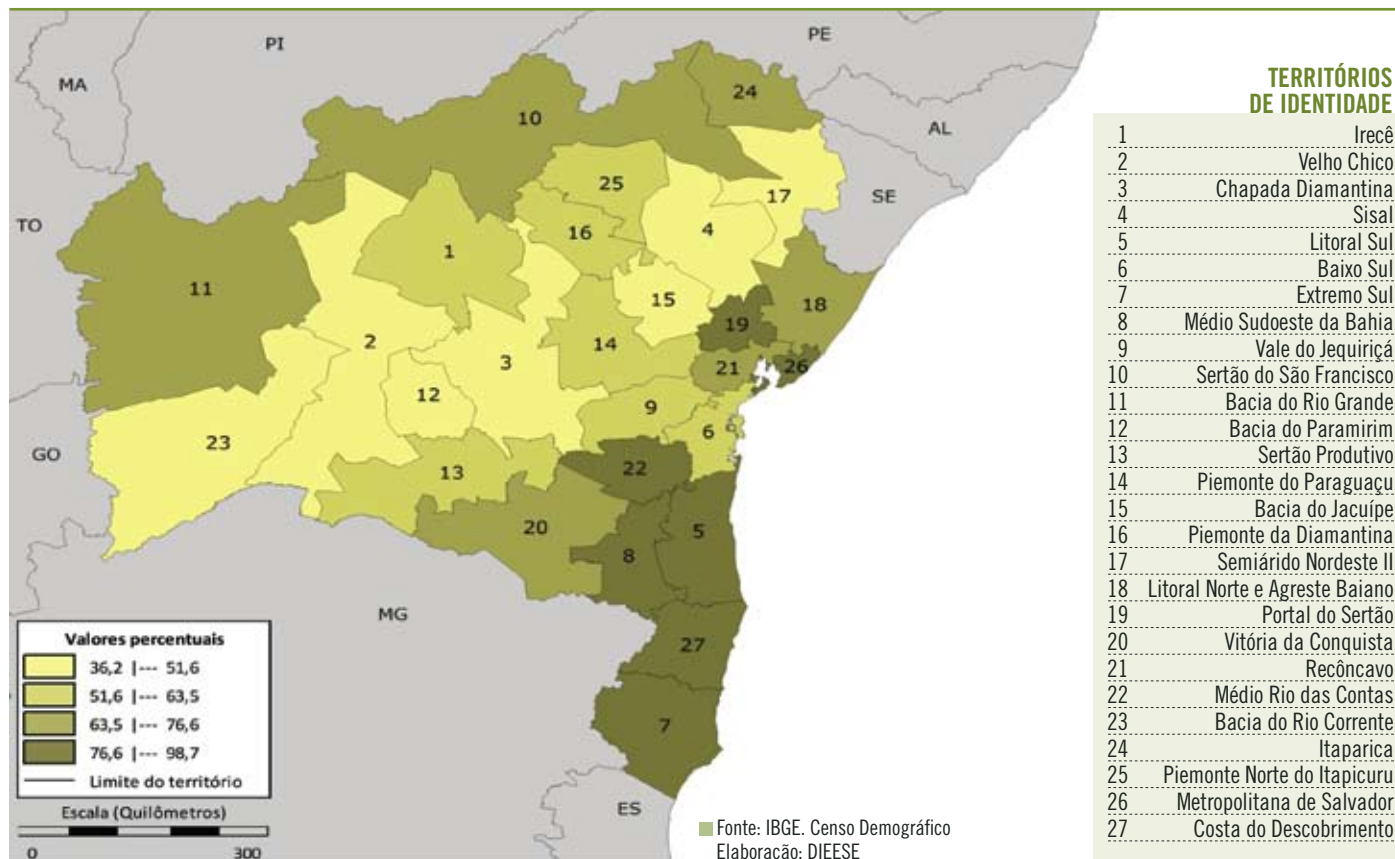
PI

PE

MA

AL

SE

TO

GO

MG

ES

10

24

25

17

1

16

4

11

15

18

19

2

3

14

21

26

12

9

6

23

22

13

20

5

8

27

7

Valores percentuais

36,2 |--- 51,6

51,6 |--- 63,5

63,5 |--- 76,6

76,6 |--- 98,7

Limite do território

Escala (Quilômetros)

0 300

Fonte: IBGE. Censo Demográfico
Elaboração: DIEESE

TERRITÓRIOS DE IDENTIDADE

| | |
|---|---|
| 1 | Irecê |
| 2 | Velho Chico |
| 3 | Chapada Diamantina |
| 4 | Sisal |
| 5 | Litoral Sul |
| 6 | Baixo Sul |
| 7 | Extremo Sul |
| 8 | Médio Sudoeste da Bahia |
| 9 | Vale do Jequiriçá |
| 10 | Sertão do São Francisco |
| 11 | Bacia do Rio Grande |
| 12 | Bacia do Paramirim |
| 13 | Sertão Produtivo |
| 14 | Piemonte do Paraguaçu |
| 15 | Bacia do Jacuípe |
| 16 | Piemonte da Diamantina |
| 17 | Semiárido Nordeste II |
| 18 | Litoral Norte e Agreste Baiano |
| 19 | Portal do Sertão |
| 20 | Vitória da Conquista |
| 21 | Recôncavo |
| 22 | Médio Rio das Contas |
| 23 | Bacia do Rio Corrente |
| 24 | Itaparica |
| 25 | Piemonte Norte do Itapicuru |
| 26 | Metropolitana de Salvador |
| 27 | Costa do Descobrimento |